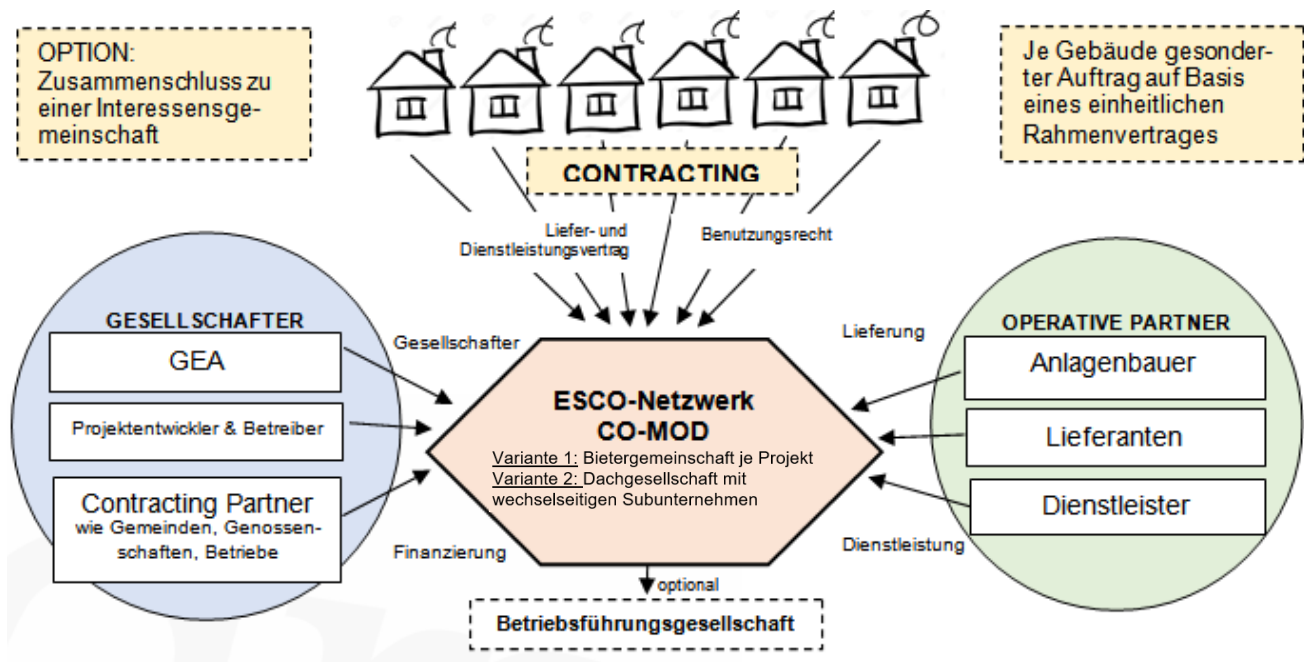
OPTION:
Zusammenschluss zu einer Interessensgemeinschaft

Je Gebäude gesonderter Auftrag auf Basis eines einheitlichen Rahmenvertrages

CONTRACTING

Liefer- und Dienstleistungsvertrag

Benutzungsrecht

GESELLSCHAFTER

GEA

Projektentwickler & Betreiber

Contracting Partner wie Gemeinden, Genossenschaften, Betriebe

Gesellschafter

Finanzierung

ESCO-Netzwerk
CO-MOD

Variante 1: Bietergemeinschaft je Projekt
Variante 2: Dachgesellschaft mit wechselseitigen Subunternehmen

optional

Betriebsführungsgesellschaft

Lieferung

Dienstleistung

OPERATIVE PARTNER

Anlagenbauer

Lieferanten

Dienstleister